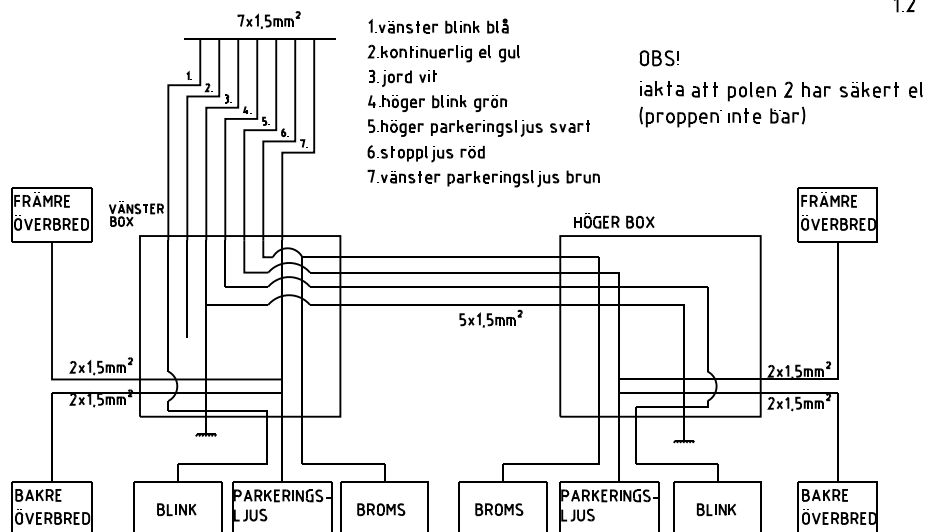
1.2

$7x1,5mm^2$

1.vänster blink blå
2.kontinuerlig el gul
3.jord vit
4.höger blink grön
5.höger parkeringsljus svart
6.stoppljus röd
7.vänster parkeringsljus brun

OBS!
iakta att polen 2 har säkert el
(proppen inte bar)

1.
2.
3.
4.
5.
6.
7.

FRÄMRE ÖVERBRED

VÄNSTER BOX

HÖGER BOX

FRÄMRE ÖVERBRED

$5x1,5mm^2$

$2x1,5mm^2$

$2x1,5mm^2$

$2x1,5mm^2$

$2x1,5mm^2$

BAKRE ÖVERBRED

BLINK

PARKERINGSLJUS

BROMS

BROMS

PARKERINGSLJUS

BLINK

BAKRE ÖVERBRED